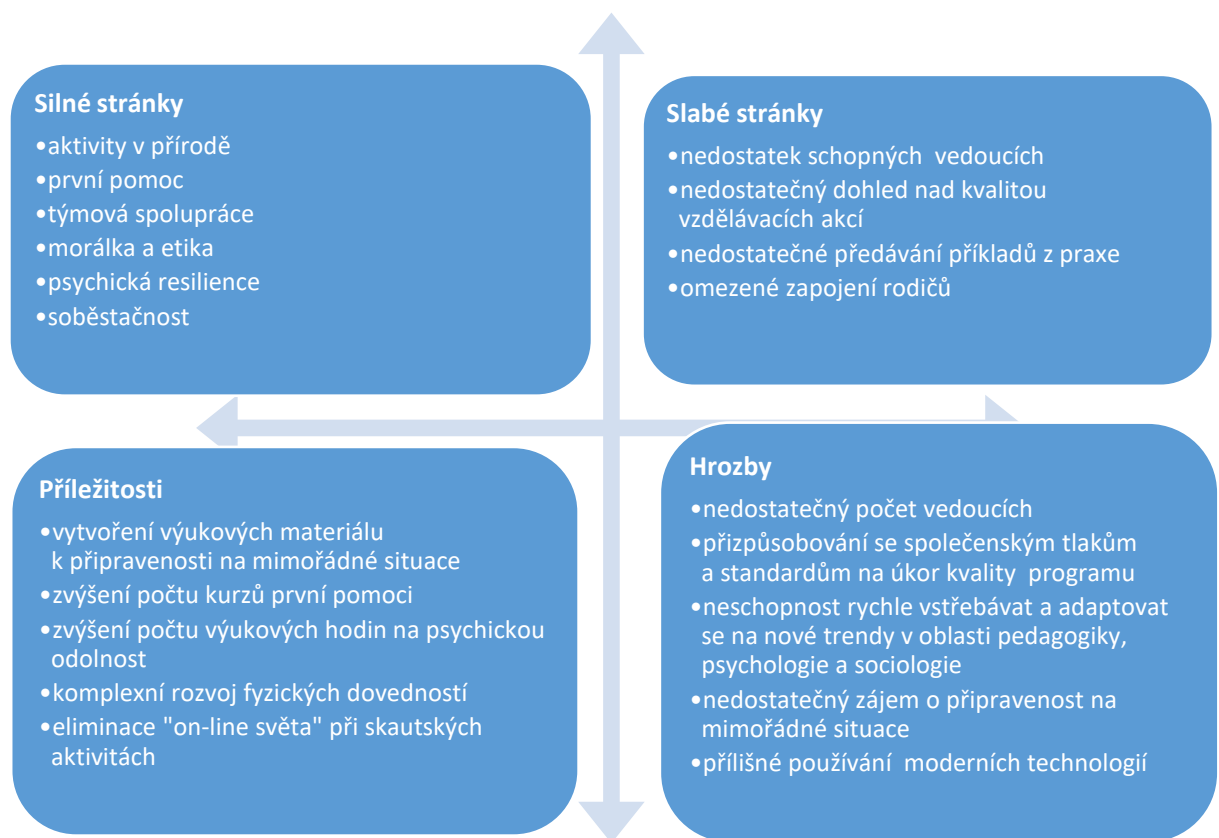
Silné stránky

•aktivity v přírodě
•první pomoc
•týmová spolupráce
•morálka a etika
•psychická resilience
•soběstačnost

Slabé stránky

•nedostatek schopných vedoucích
•nedostatečný dohled nad kvalitou vzdělávacích akcí
•nedostatečné předávání příkladů z praxe
•omezené zapojení rodičů

Příležitosti

•vytvoření výukových materiálu k připravenosti na mimořádné situace
•zvýšení počtu kurzů první pomoci
•zvýšení počtu výukových hodin na psychickou odolnost
•komplexní rozvoj fyzických dovedností
•eliminace "on-line světa" při skautských aktivitách

Hrozby

•nedostatečný počet vedoucích
•přizpůsobování se společenským tlakům a standardům na úkor kvality programu
•neschopnost rychle vstřebávat a adaptovat se na nové trendy v oblasti pedagogiky, psychologie a sociologie
•nedostatečný zájem o připravenost na mimořádné situace
•přílišné používání moderních technologií